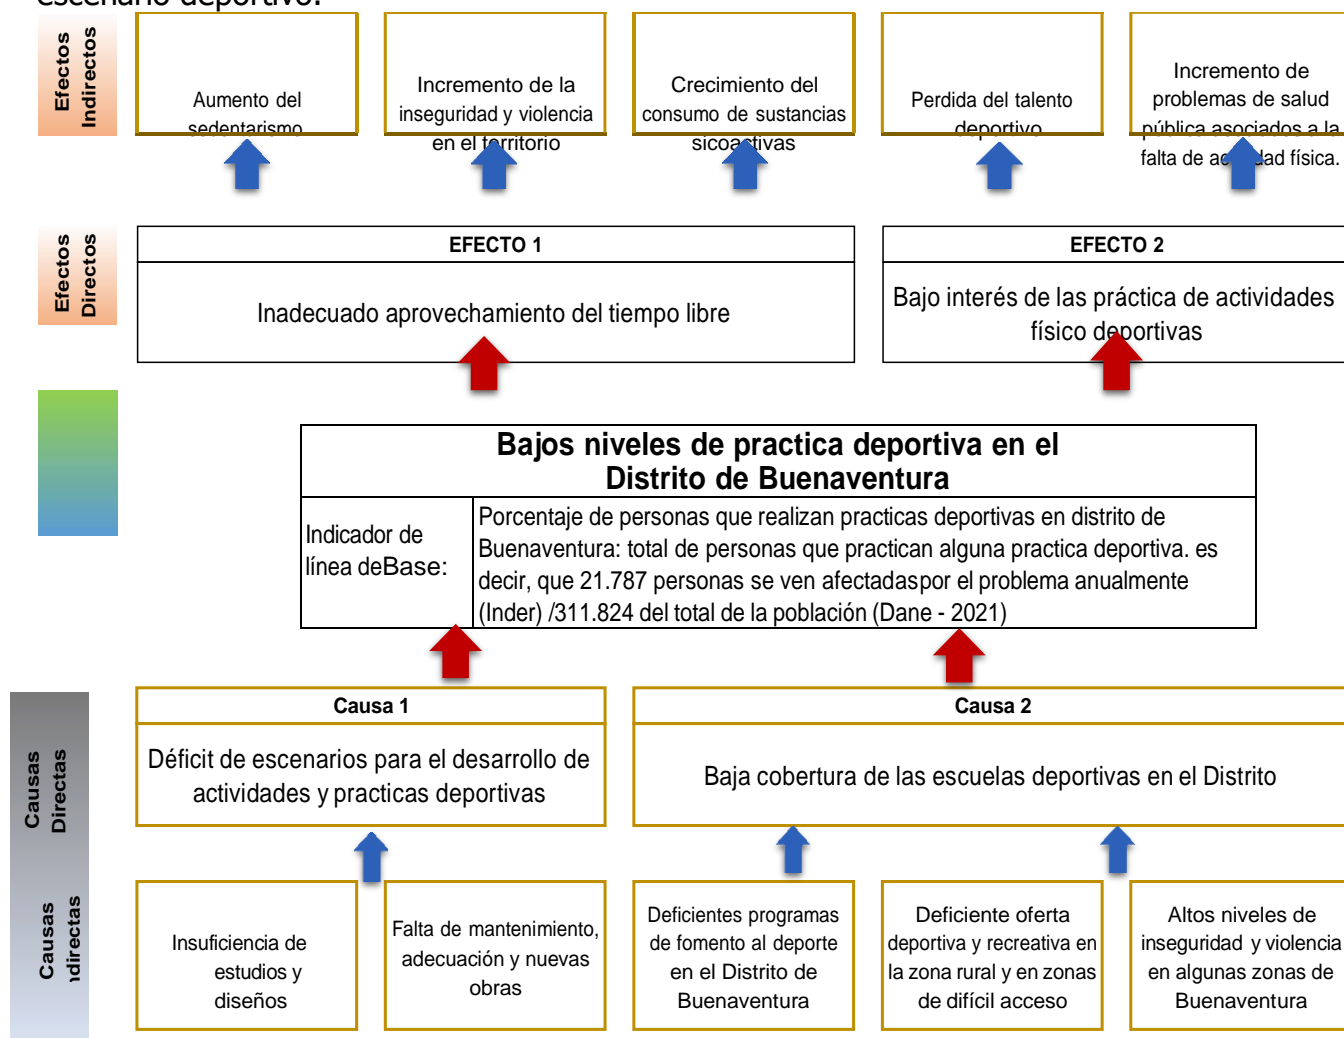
escenario deportivo.

Efectos Indirectos

Aumento del sedentarismo

Incremento de la inseguridad y violencia en el territorio

Crecimiento del consumo de sustancias sicoactivas

Perdida del talento deportivo

Incremento de problemas de salud pública asociados a la falta de ac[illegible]dad física.

Efectos Directos

EFECTO 1

Inadecuado aprovechamiento del tiempo libre

EFECTO 2

Bajo interés de las práctica de actividades físico deportivas

Bajos niveles de practica deportiva en el Distrito de Buenaventura

| Indicador de línea deBase: | Porcentaje de personas que realizan practicas deportivas en distrito de Buenaventura: total de personas que practican alguna practica deportiva. es decir, que 21.787 personas se ven afectadaspor el problema anualmente (Inder) /311.824 del total de la población (Dane - 2021) |
|---|---|

Causas Directas

Causa 1

Déficit de escenarios para el desarrollo de actividades y practicas deportivas

Causa 2

Baja cobertura de las escuelas deportivas en el Distrito

Causas Indirectas

Insuficiencia de estudios y diseños

Falta de mantenimiento, adecuación y nuevas obras

Deficientes programas de fomento al deporte en el Distrito de Buenaventura

Deficiente oferta deportiva y recreativa en la zona rural y en zonas de difícil acceso

Altos niveles de inseguridad y violencia en algunas zonas de Buenaventura